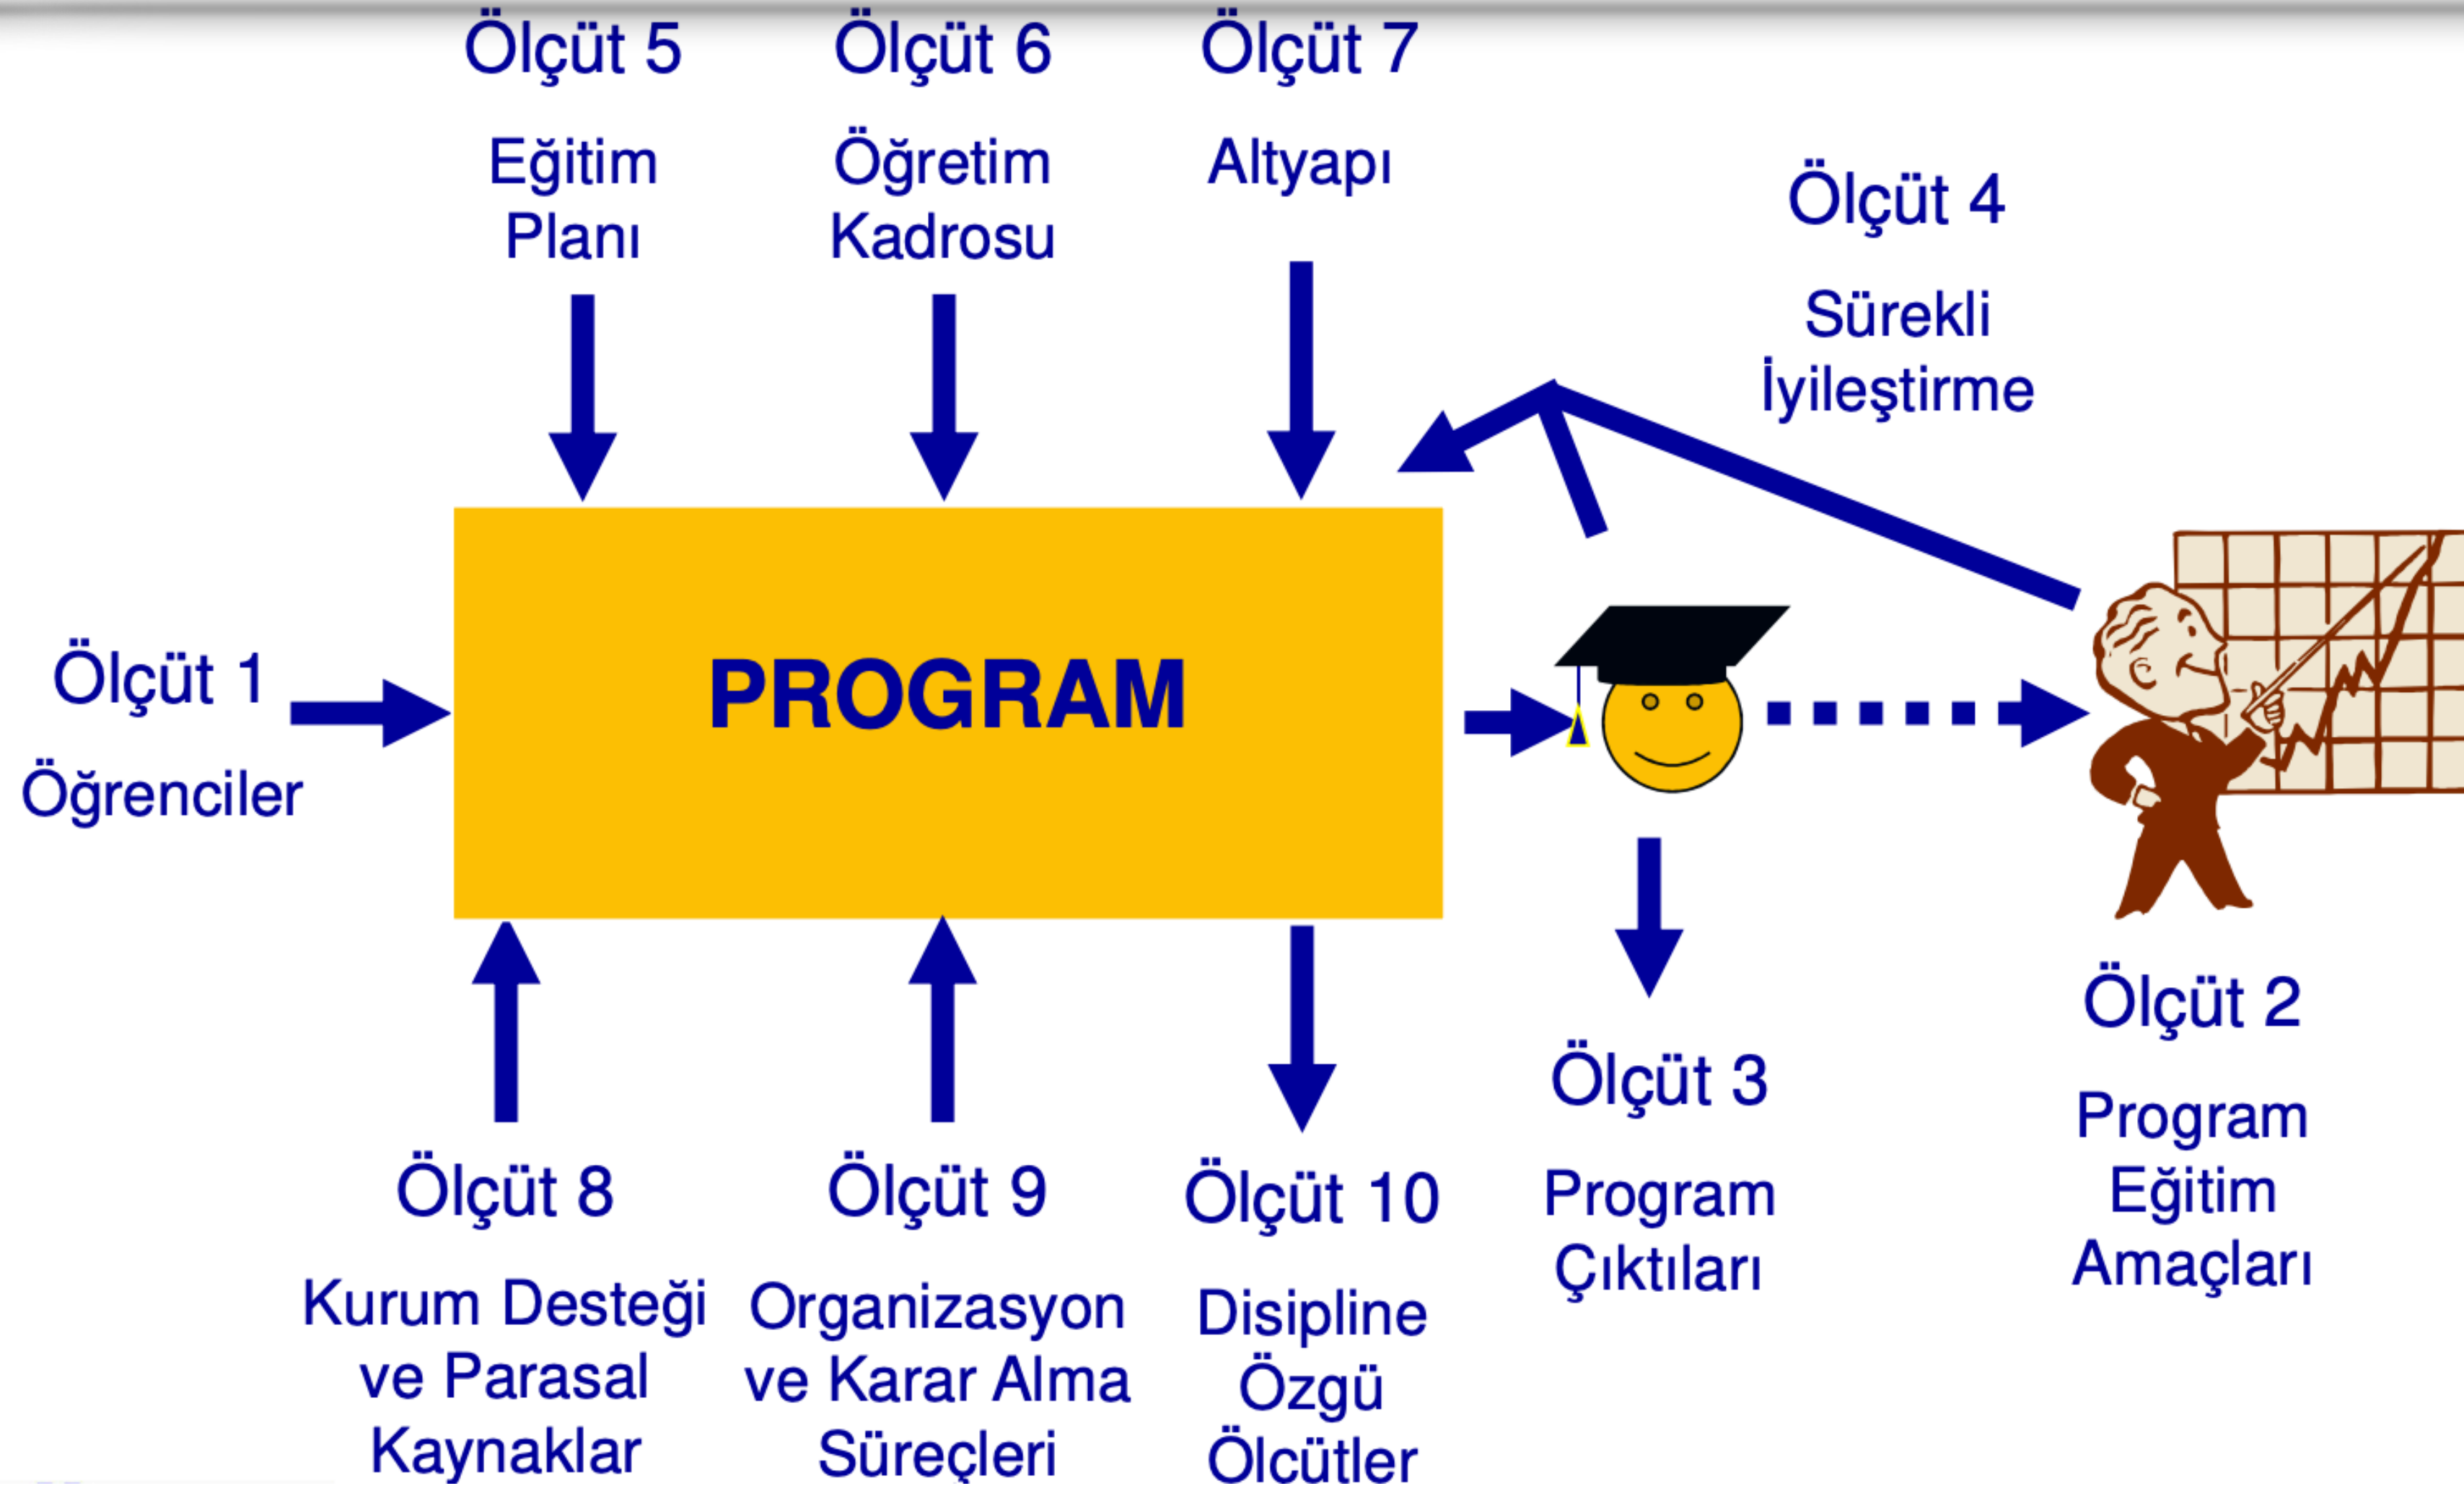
Ölçüt 5
Eğitim Planı

Ölçüt 6
Öğretim Kadrosu

Ölçüt 7
Altyapı

Ölçüt 4
Sürekli İyileştirme

Ölçüt 1
Öğrenciler

PROGRAM

Ölçüt 2
Program Eğitim Amaçları

Ölçüt 3
Program Çıktıları

Ölçüt 8
Kurum Desteği ve Parasal Kaynaklar

Ölçüt 9
Organizasyon ve Karar Alma Süreçleri

Ölçüt 10
Disipline Özgü Ölcütler